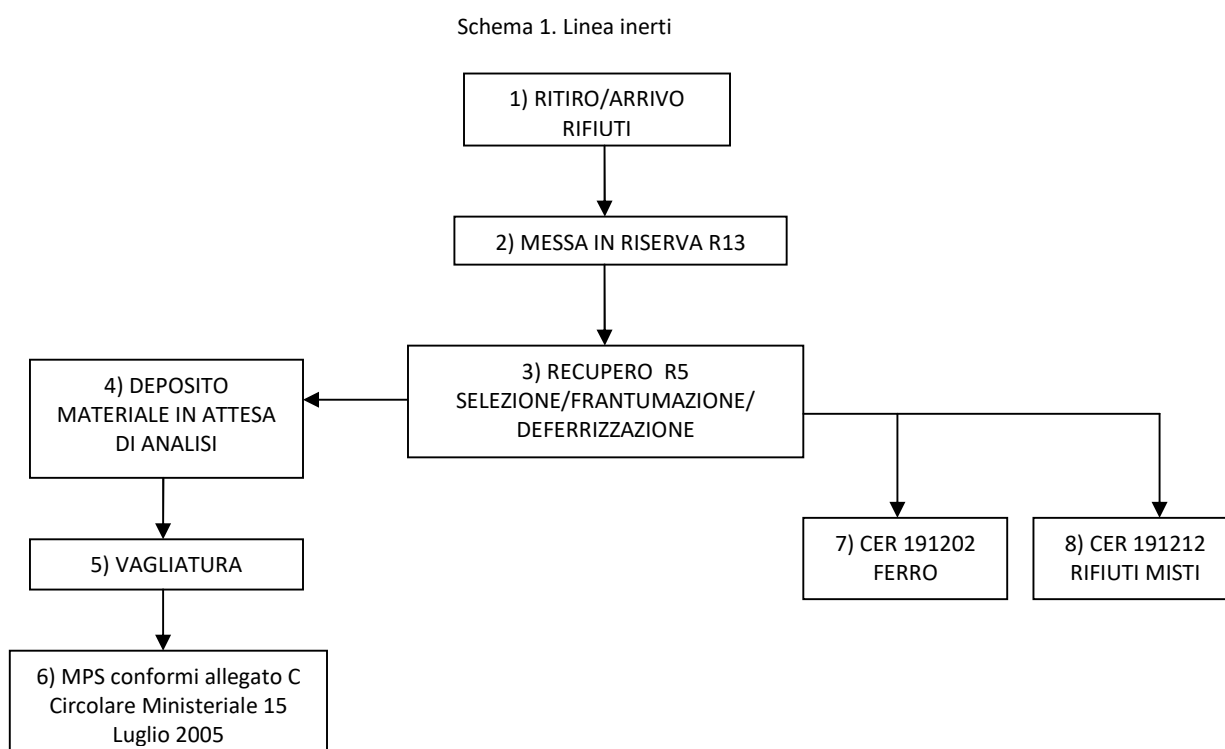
Schema 1. Linea inerti

1) RITIRO/ARRIVO RIFIUTI

2) MESSA IN RISERVA R13

3) RECUPERO R5 SELEZIONE/FRANTUMAZIONE/ DEFERRIZZAZIONE

4) DEPOSITO MATERIALE IN ATTESA DI ANALISI

5) VAGLIATURA

6) MPS conformi allegato C Circolare Ministeriale 15 Luglio 2005

7) CER 191202 FERRO

8) CER 191212 RIFIUTI MISTI